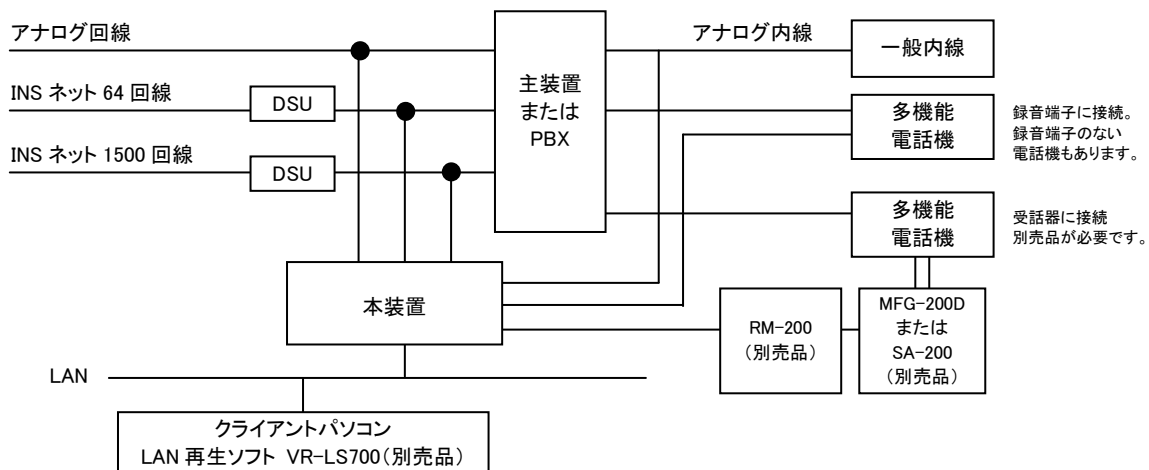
アナログ回線

INS ネット 64 回線

INS ネット 1500 回線

DSU

DSU

主装置
または
PBX

アナログ内線

一般内線

多機能
電話機

録音端子に接続。
録音端子のない
電話機もあります。

多機能
電話機

受話器に接続
別売品が必要です。

本装置

RM-200
（別売品）

MFG-200D
または
SA-200
（別売品）

LAN

クライアントパソコン
LAN 再生ソフト VR-LS700（別売品）